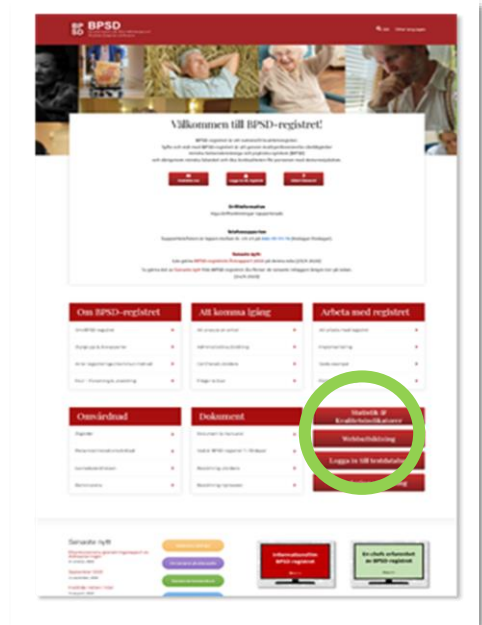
BPSD

Välkommen till BPSD-registret!

Om BPSD-registret

Att komma igång

Arbeta med registret

Omvårdnad

Dokument

Statistik & Kvalitetsindikatorer

Webbutbildning

Logga in till testdatabas

Senaste nytt

Informationsfilm BPSD-registret

En chefs erfarenhet av BPSD-registret